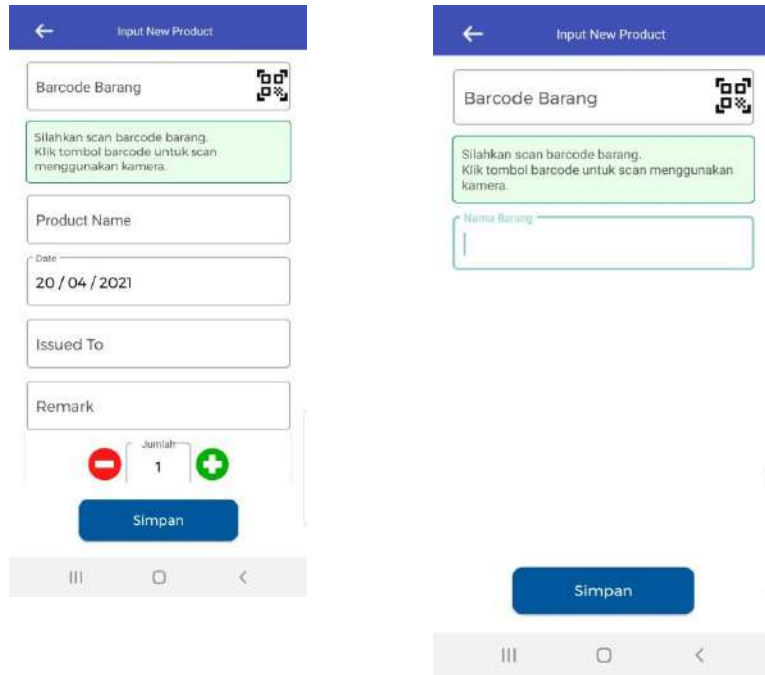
Input New Product

Barcode Barang

Silahkan scan barcode barang.
Klik tombol barcode untuk scan menggunakan kamera.

Product Name

Date
20 / 04 / 2021

Issued To

Remark

Jumlah
1

Simpan

Input New Product

Barcode Barang

Silahkan scan barcode barang.
Klik tombol barcode untuk scan menggunakan kamera.

Nama Barang

Simpan